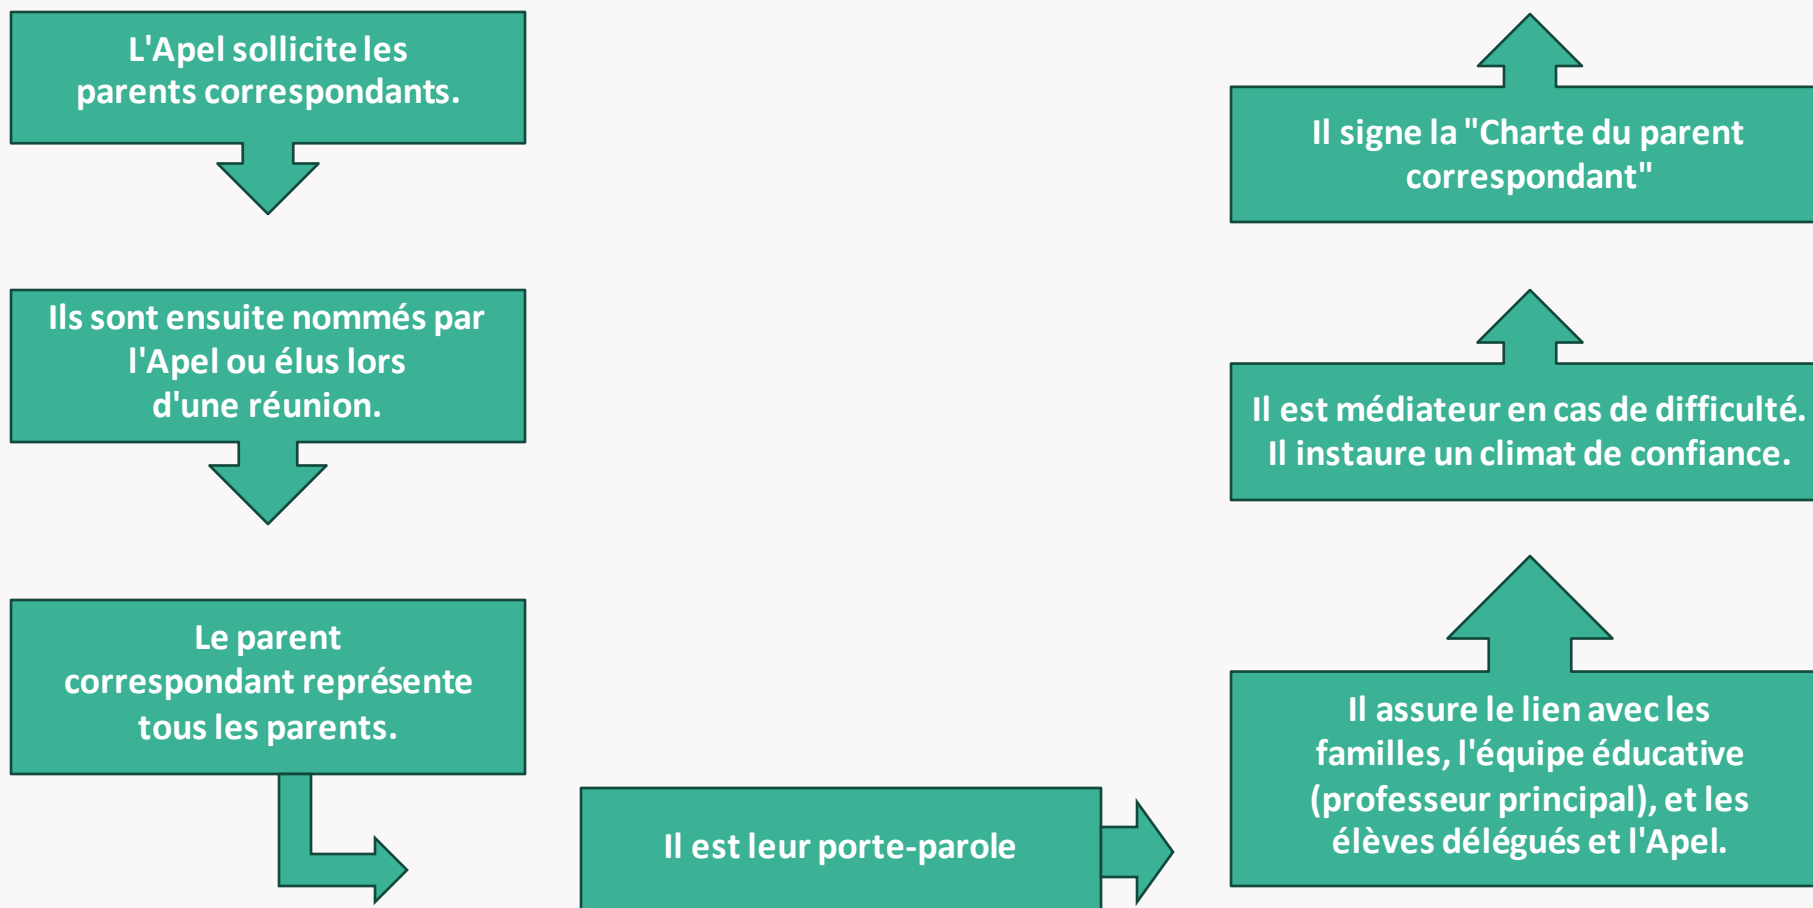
L'Apel sollicite les parents correspondants.

Ils sont ensuite nommés par l'Apel ou élus lors d'une réunion.

Le parent correspondant représente tous les parents.

Il est leur porte-parole

Il assure le lien avec les familles, l'équipe éducative (professeur principal), et les élèves délégués et l'Apel.

Il est médiateur en cas de difficulté. Il instaure un climat de confiance.

Il signe la "Charte du parent correspondant"